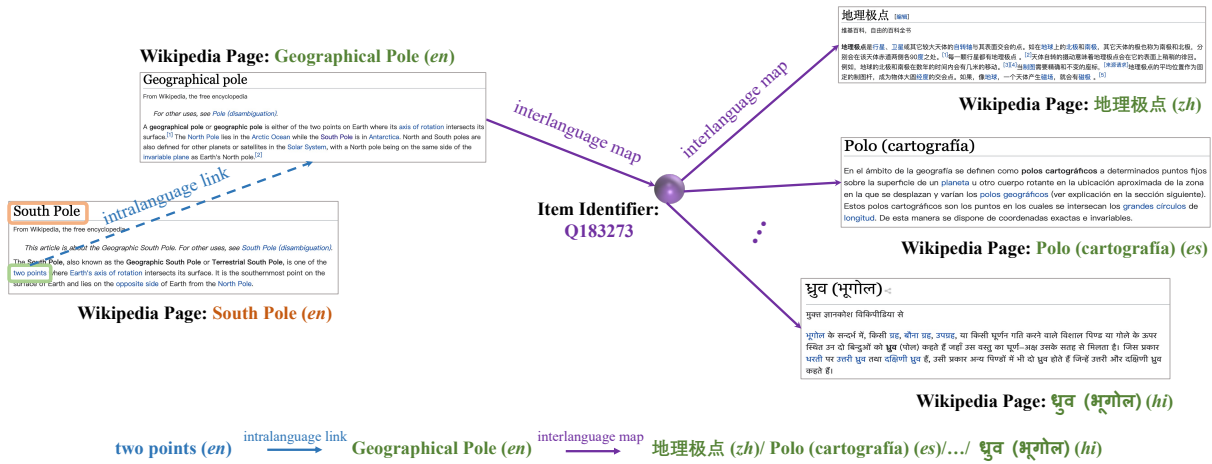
Wikipedia Page: Geographical Pole (en)

Geographical pole

From Wikipedia, the free encyclopedia

For other uses, see Pole (disambiguation).

A geographical pole or geographic pole is either of the two points on Earth where its axis of rotation intersects its surface.[1] The North Pole lies in the Arctic Ocean while the South Pole is in Antarctica. North and South poles are also defined for other planets or satellites in the Solar System, with a North pole being on the same side of the invariable plane as Earth's North pole.[2]

intralanguage link

South Pole

From Wikipedia, the free encyclopedia

This article is about the Geographic South Pole. For other uses, see South Pole (disambiguation).

The South Pole, also known as the Geographic South Pole or Terrestrial South Pole, is one of the two points where Earth's axis of rotation intersects its surface. It is the southernmost point on the surface of Earth and lies on the opposite side of Earth from the North Pole.

Wikipedia Page: South Pole (en)

interlanguage map

Item Identifier: Q183273

interlanguage map

地理极点 [编辑]

维基百科，自由的百科全书

地理极点是行星、卫星或其它较大天体的自转轴与其表面交会的点。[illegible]

Wikipedia Page: 地理极点 (zh)

Polo (cartografía)

En el ámbito de la geografía se definen como polos cartográficos a determinados puntos fijos sobre la superficie de un planeta u otro cuerpo rotante en la ubicación aproximada de la zona en la que se desplazan y varían los polos geográficos (ver explicación en la sección siguiente). Estos polos cartográficos son los puntos en los cuales se intersecan los grandes círculos de longitud. De esta manera se dispone de coordenadas exactas e invariables.

Wikipedia Page: Polo (cartografía) (es)

ध्रुव (भूगोल)

मुक्त ज्ञानकोश विकिपीडिया से

भूगोल के सन्दर्भ में, किसी ग्रह, बौना ग्रह, उपग्रह, या किसी घूर्णन गति करने वाले विशाल पिण्ड या गोले के ऊपर स्थित उन दो बिन्दुओं को ध्रुव (पोल) कहते हैं जहाँ उस वस्तु का घूर्णन-अक्ष उसके सतह से मिलता है। जिस प्रकार धरती पर उत्तरी ध्रुव तथा दक्षिणी ध्रुव हैं, उसी प्रकार अन्य पिण्डों में भी दो ध्रुव होते हैं जिन्हें उत्तरी और दक्षिणी ध्रुव कहते हैं।

Wikipedia Page: ध्रुव (भूगोल) (hi)

two points (en) intralanguage link Geographical Pole (en) interlanguage map 地理极点 (zh)/ Polo (cartografía) (es)/…/ ध्रुव (भूगोल) (hi)